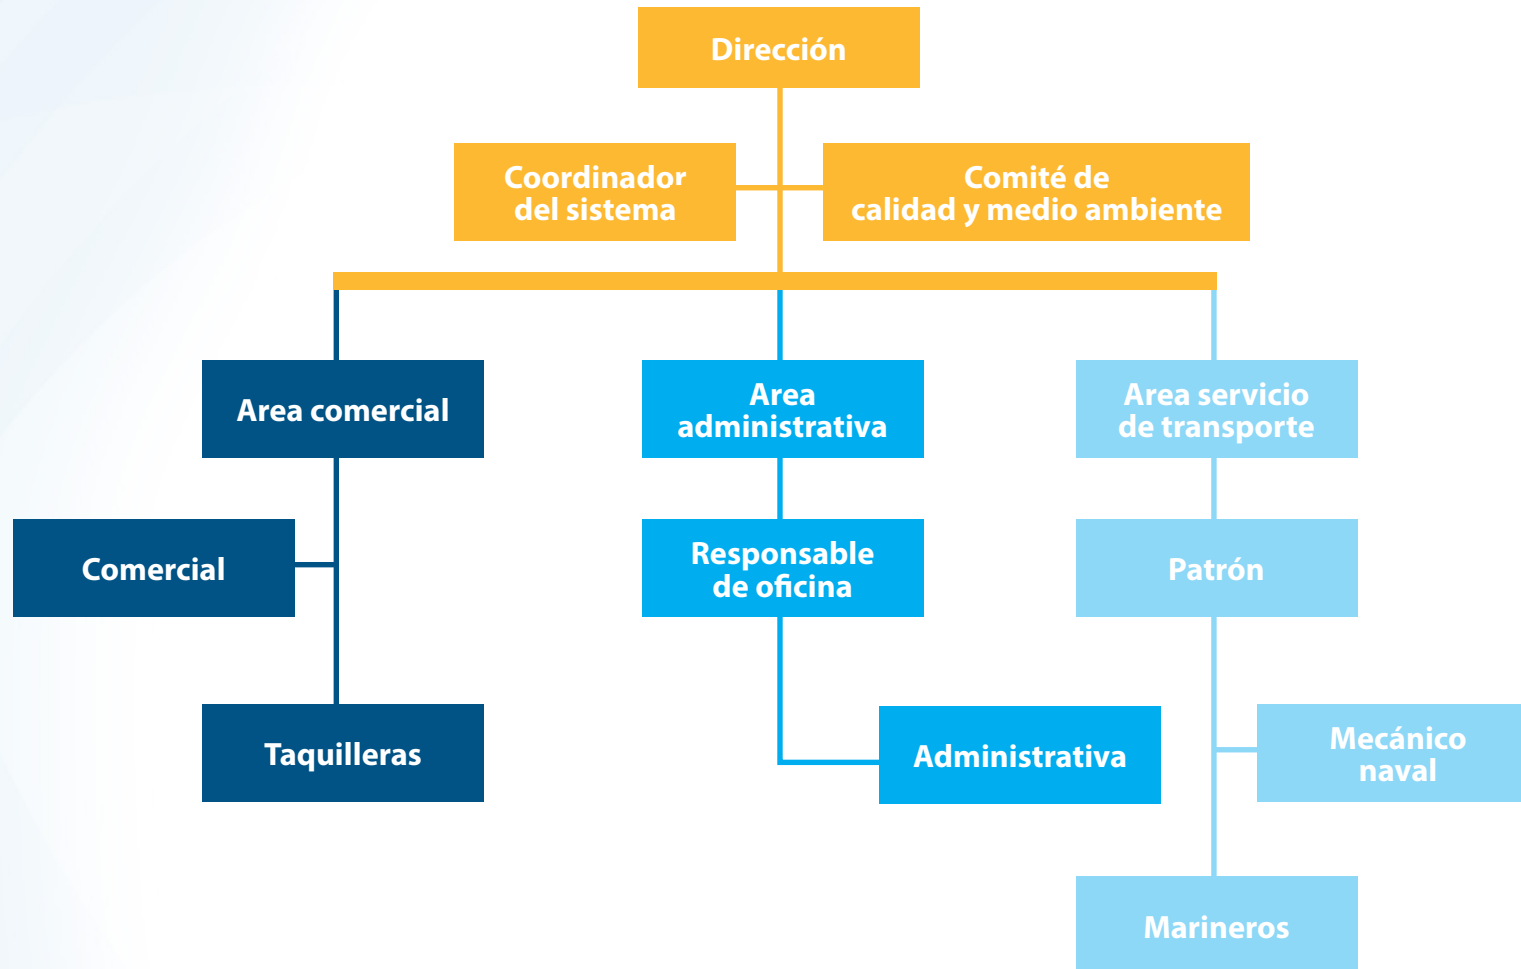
Dirección

Coordinador del sistema

Comité de calidad y medio ambiente

Area comercial

Area administrativa

Area servicio de transporte

Comercial

Responsable de oficina

Patrón

Taquilleras

Administrativa

Mecánico naval

Marineros